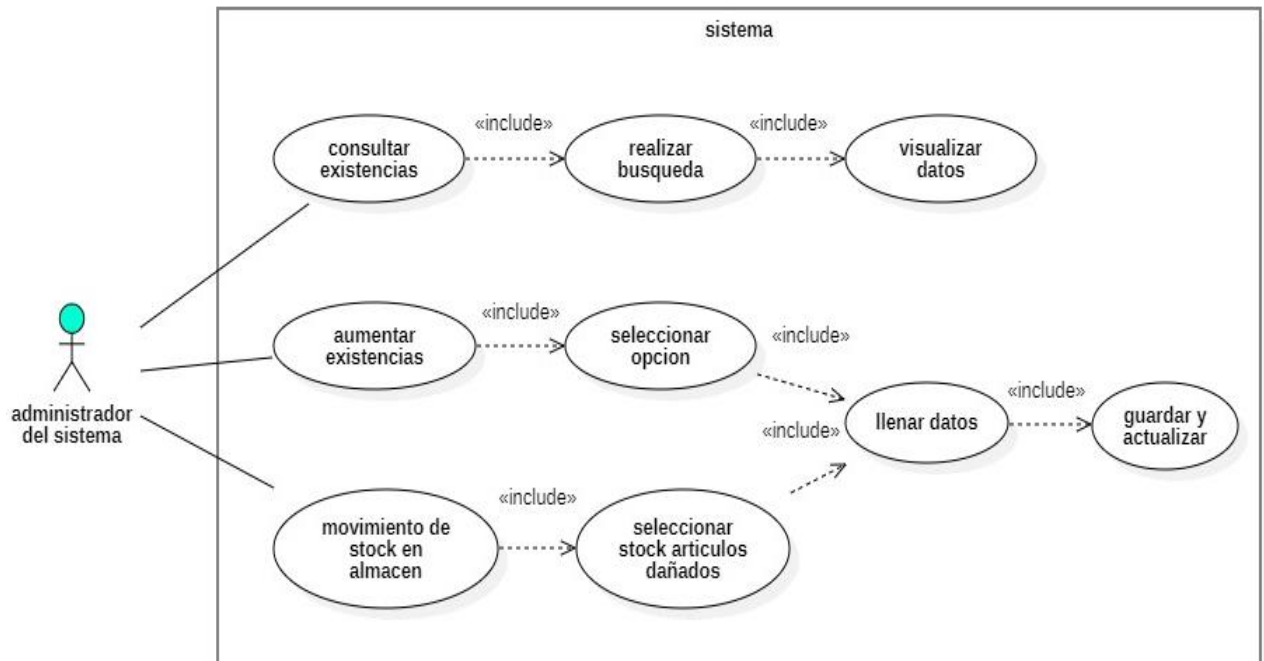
sistema

administrador del sistema

consultar existencias

«include»

realizar busqueda

«include»

visualizar datos

aumentar existencias

«include»

seleccionar opcion

«include»

llenar datos

«include»

guardar y actualizar

«include»

movimiento de stock en almacen

«include»

seleccionar stock articulos dañados